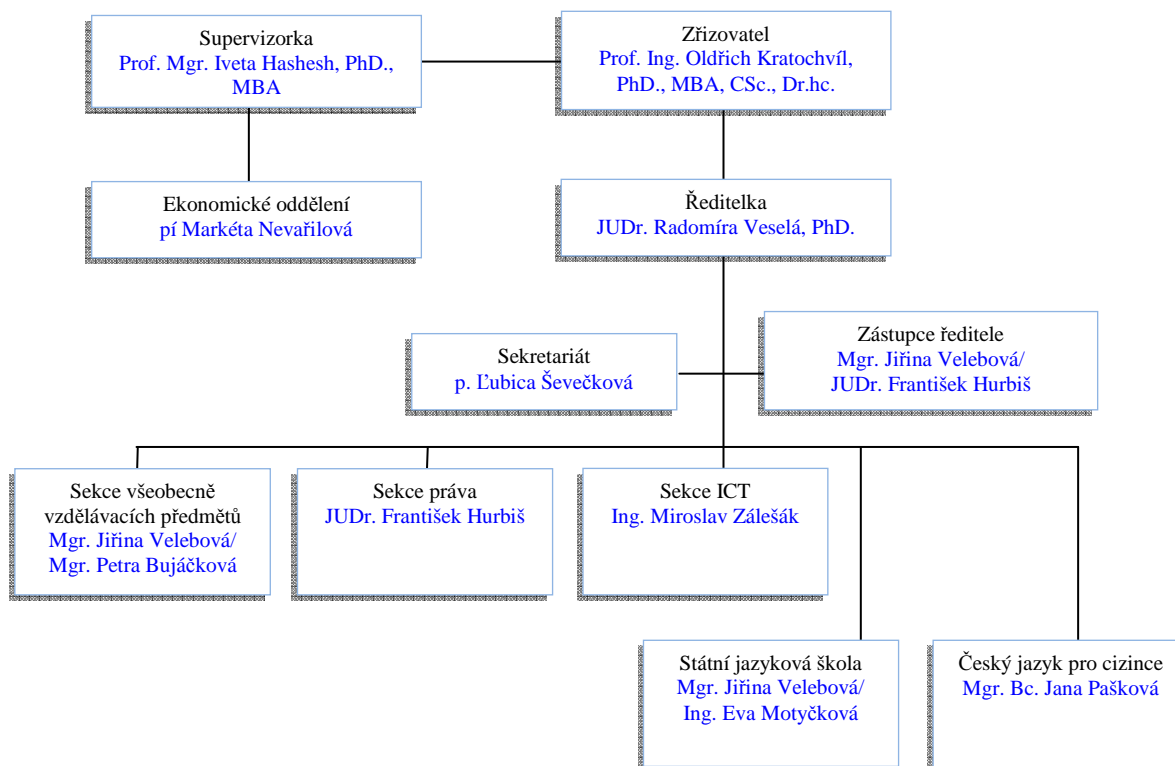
Supervizorka
Prof. Mgr. Iveta Hashesh, PhD., MBA

Zřizovatel
Prof. Ing. Oldřich Kratochvíl, PhD., MBA, CSc., Dr.hc.

Ekonomické oddělení
pí Markéta Nevařilová

Ředitelka
JUDr. Radomíra Veselá, PhD.

Sekretariát
p. Ľubica Ševečková

Zástupce ředitele
Mgr. Jiřina Velebová/
JUDr. František Hurbiš

Sekce všeobecně vzdělávacích předmětů
Mgr. Jiřina Velebová/
Mgr. Petra Bujáčková

Sekce práva
JUDr. František Hurbiš

Sekce ICT
Ing. Miroslav Zálešák

Státní jazyková škola
Mgr. Jiřina Velebová/
Ing. Eva Motyčková

Český jazyk pro cizince
Mgr. Bc. Jana Pašková